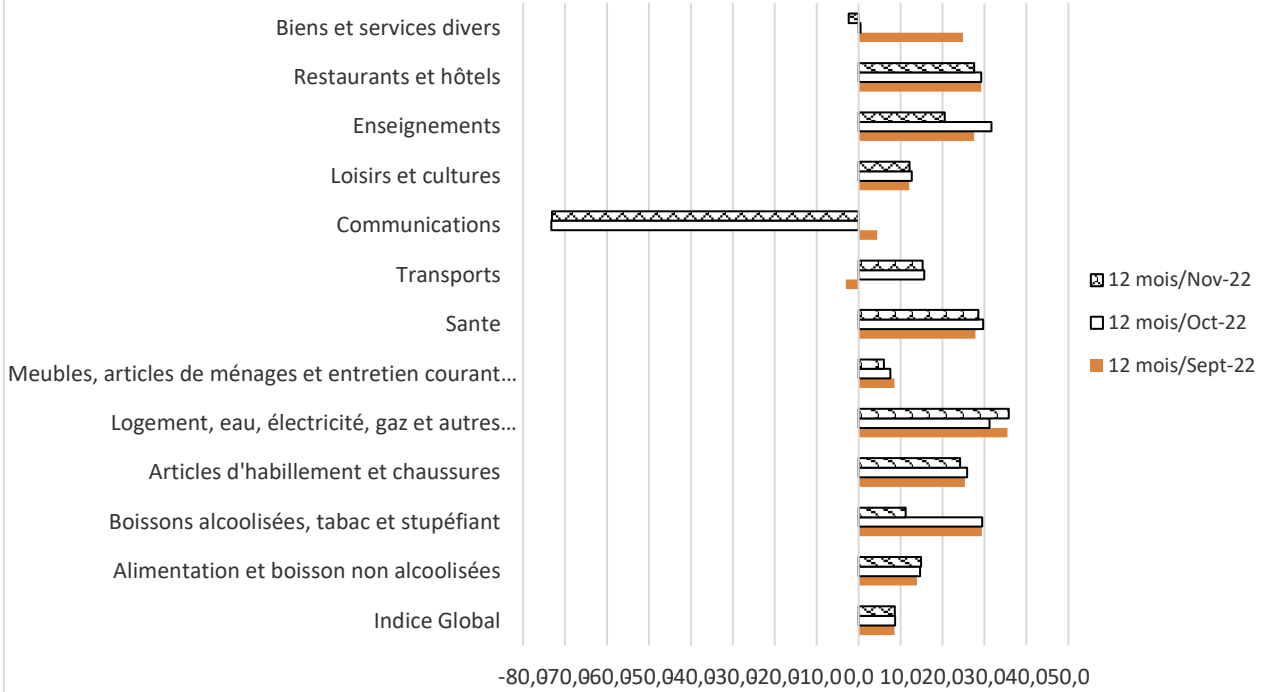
Biens et services divers
Restaurants et hôtels
Enseignements
Loisirs et cultures
Communications
Transports
Sante
Meubles, articles de ménages et entretien courant…
Logement, eau, électricité, gaz et autres…
Articles d'habillement et chaussures
Boissons alcoolisées, tabac et stupéfiant
Alimentation et boisson non alcoolisées
Indice Global

-80,0 -70,0 -60,0 -50,0 -40,0 -30,0 -20,0 -10,0 0,0 10,0 20,0 30,0 40,0 50,0

12 mois/Nov-22
12 mois/Oct-22
12 mois/Sept-22